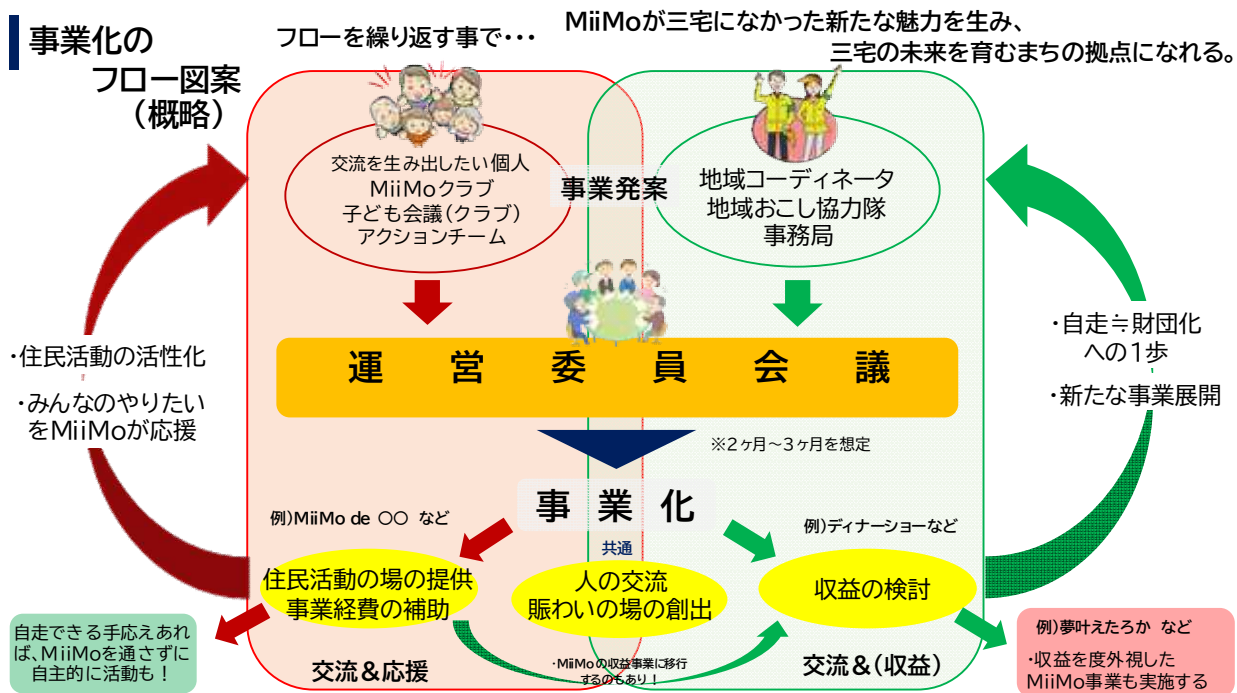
事業化の
フロー図案
（概略）

フローを繰り返す事で・・・

MiiMoが三宅になかった新たな魅力を生み、
三宅の未来を育むまちの拠点になれる。

交流を生み出したい個人
MiiMoクラブ
子ども会議（クラブ）
アクションチーム

事業発案

地域コーディネータ
地域おこし協力隊
事務局

・住民活動の活性化

・みんなのやりたいをMiiMoが応援

・自走≒財団化への1歩

・新たな事業展開

運　営　委　員　会　議

※2ヶ月～3ヶ月を想定

事　業　化

例）MiiMo de 〇〇　など

例）ディナーショーなど

共通

住民活動の場の提供
事業経費の補助

人の交流
賑わいの場の創出

収益の検討

自走できる手応えあれば、MiiMoを通さずに自主的に活動も！

交流＆応援

・MiiMoの収益事業に移行するのもあり！

交流＆（収益）

例）夢叶えたろか　など

・収益を度外視したMiiMo事業も実施する